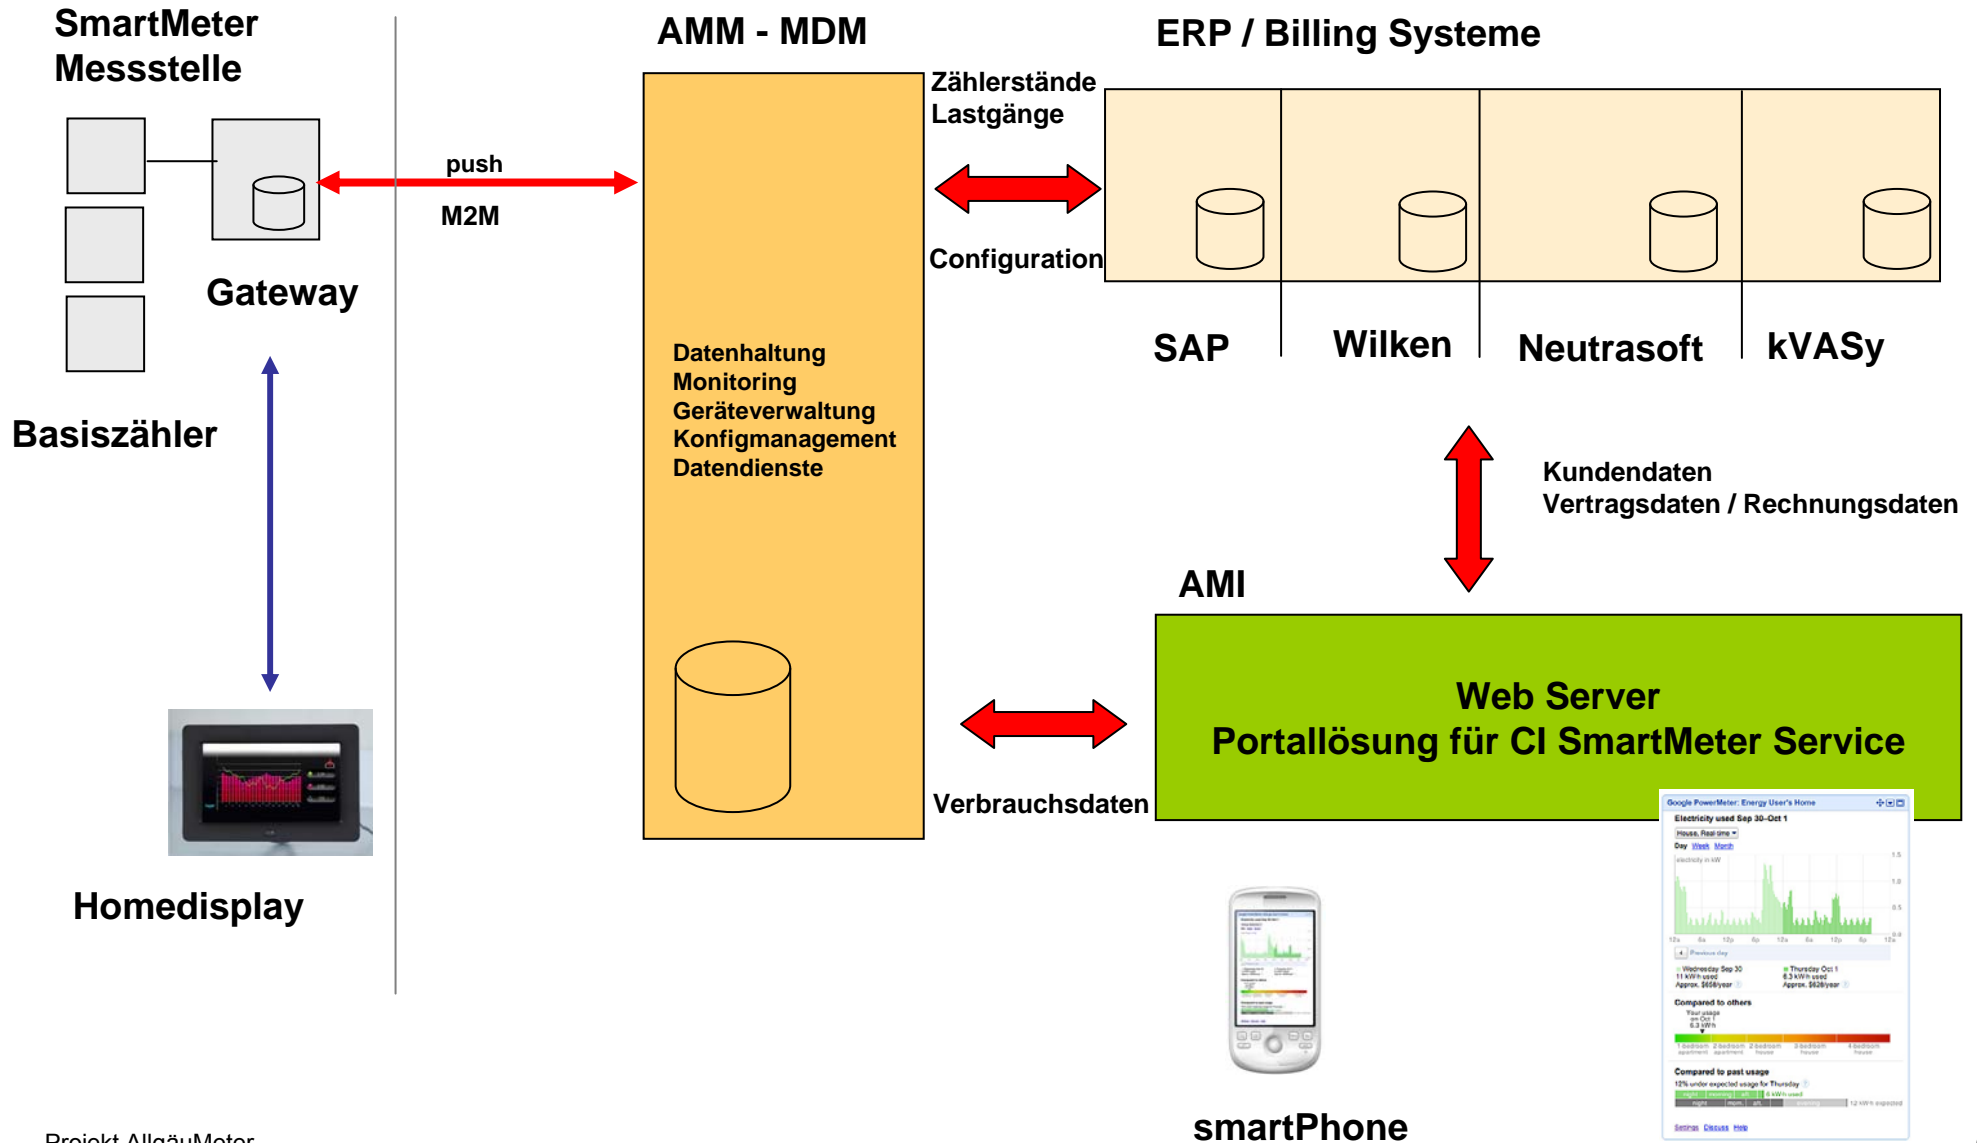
SmartMeter Messstelle

Gateway

Basiszähler

Homedisplay

push

M2M

AMM - MDM

Datenhaltung
Monitoring
Geräteverwaltung
Konfigmanagement
Datendienste

Zählerstände
Lastgänge

Configuration

ERP / Billing Systeme

SAP

Wilken

Neutrasoft

kVASy

Kundendaten
Vertragsdaten / Rechnungsdaten

AMI

Web Server
Portallösung für CI SmartMeter Service

Verbrauchsdaten

Google PowerMeter: Energy User's Home

Electricity used Sep 30-Oct 1

Compared to others

Compared to past usage

smartPhone

Projekt AllgäuMeter